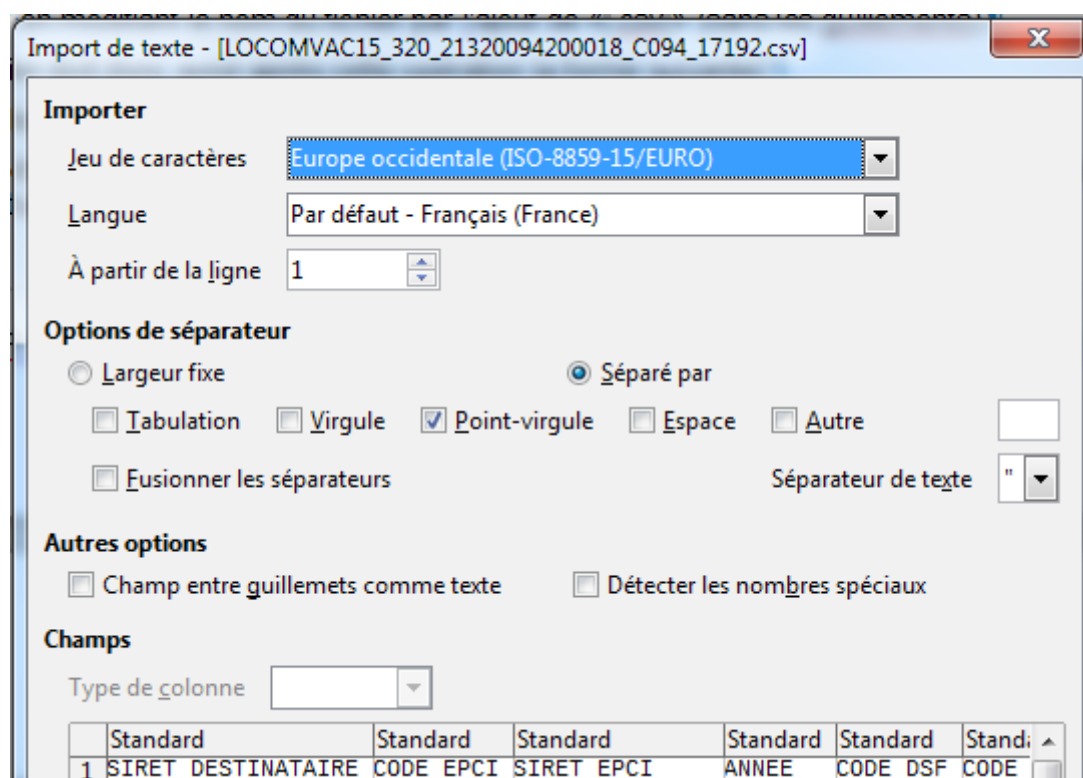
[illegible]

Import de texte - [LOCOMVAC15_320_21320094200018_C094_17192.csv]

X

Importer

Jeu de caractères Europe occidentale (ISO-8859-15/EURO)

Langue Par défaut - Français (France)

À partir de la ligne 1

Options de séparateur

Largeur fixe

Séparé par

Tabulation

Virgule

Point-virgule

Espace

Autre

Fusionner les séparateurs

Séparateur de texte "

Autres options

Champ entre guillemets comme texte

Détecter les nombres spéciaux

Champs

Type de colonne

| | Standard | Standard | Standard | Standard | Standard | Stand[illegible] |
|---|---|---|---|---|---|---|
| 1 | SIRET DESTINATAIRE | CODE EPCI | SIRET EPCI | ANNEE | CODE DSF | CODE |